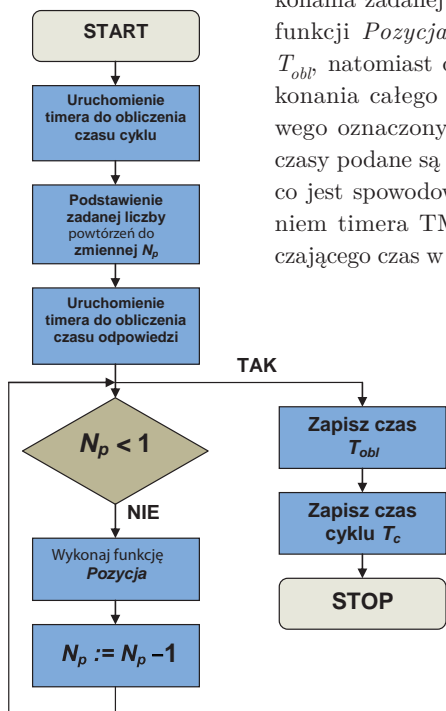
konania zadanej
funkcji *Pozycja*
$T_{obl}$, natomiast c
konania całego
wego oznaczony
czasy podane są
co jest spowodow
niem timera TM
czającego czas w

START

Uruchomienie timera do obliczenia czasu cyklu

Podstawienie zadanej liczby powtórzeń do zmiennej $N_p$

Uruchomienie timera do obliczenia czasu odpowiedzi

TAK

$N_p < 1$

NIE

Wykonaj funkcję *Pozycja*

$N_p := N_p - 1$

Zapisz czas $T_{obl}$

Zapisz czas cyklu $T_c$

STOP